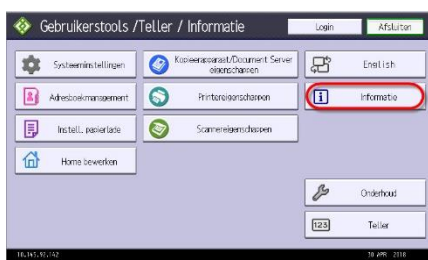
Gebruikerstools /Teller / Informatie

Login

Afsluiten

Systeeminstellingen

Kopieerapparaat/Document Server eigenschappen

English

Adresboekmanagement

Printereigenschappen

Informatie

Instell. papierlade

Scannereigenschappen

Home bewerken

Onderhoud

123

Teller

10.165.95.142

30 APR 2018